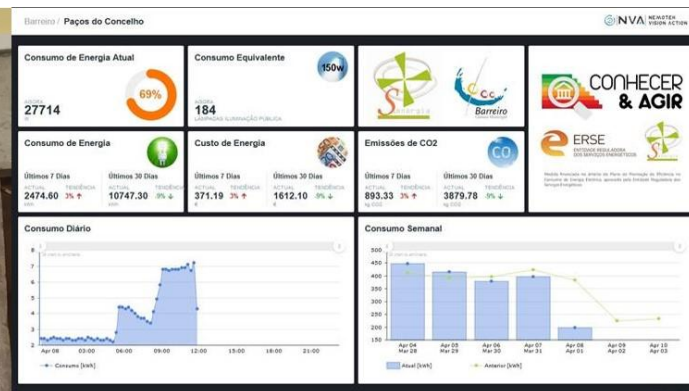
Barreiro / Paços do Concelho

NVA NEWOTEK VISION ACTION

Consumo de Energia Atual
AGORA
27714
W
69%

Consumo Equivalente
AGORA
184
LAMPADAS ILUMINAÇÃO PÚBLICA
150w

Senergia

Barreiro

CONHECER & AGIR

ERSE
ENTIDADE REGULADORA DOS SERVIÇOS ENERGÉTICOS

Consumo de Energia
Últimos 7 Dias
ACTUAL 2474.60 kWh
TENDÊNCIA 3% ↑
Últimos 30 Dias
ACTUAL 10747.30 kWh
TENDÊNCIA 9% ↓

Custo de Energia
Últimos 7 Dias
ACTUAL 371.19 €
TENDÊNCIA 3% ↑
Últimos 30 Dias
ACTUAL 1612.10 €
TENDÊNCIA 9% ↓

Emissões de CO2
CO2
Últimos 7 Dias
ACTUAL 893.33 kg CO2
TENDÊNCIA 3% ↑
Últimos 30 Dias
ACTUAL 3879.78 kg CO2
TENDÊNCIA 9% ↓

Consumo Diário
8
7
6
5
4
3
2
1
0
Apr 08
03:00
06:00
09:00
12:00
15:00
18:00
21:00
Consumo [kWh]

Consumo Semanal
500
450
400
350
300
250
200
150
100
50
0
Apr 04 Mar 28
Apr 05 Mar 29
Apr 06 Mar 30
Apr 07 Mar 31
Apr 08 Apr 01
Apr 09 Apr 02
Apr 10 Apr 03
Atual [kWh]
Anterior [kWh]